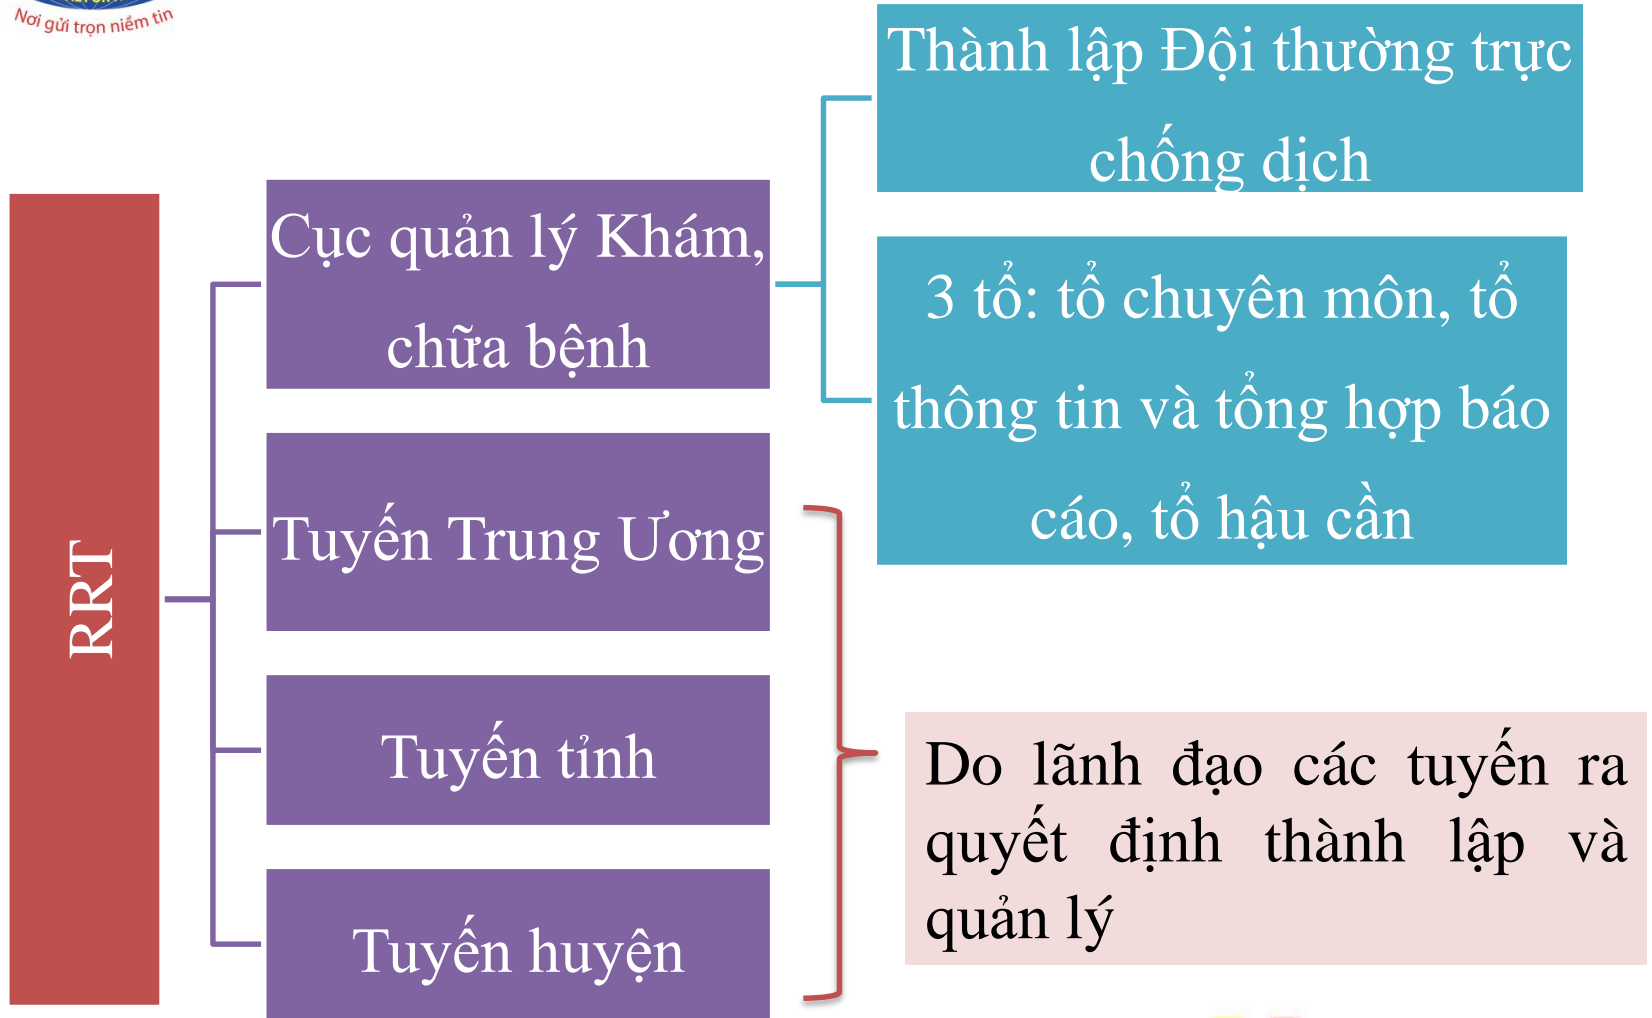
Nơi gửi trọn niềm tin

RRT

Cục quản lý Khám, chữa bệnh

Thành lập Đội thường trực chống dịch

3 tổ: tổ chuyên môn, tổ thông tin và tổng hợp báo cáo, tổ hậu cần

Tuyến Trung Ương

Tuyến tỉnh

Tuyến huyện

Do lãnh đạo các tuyến ra quyết định thành lập và quản lý